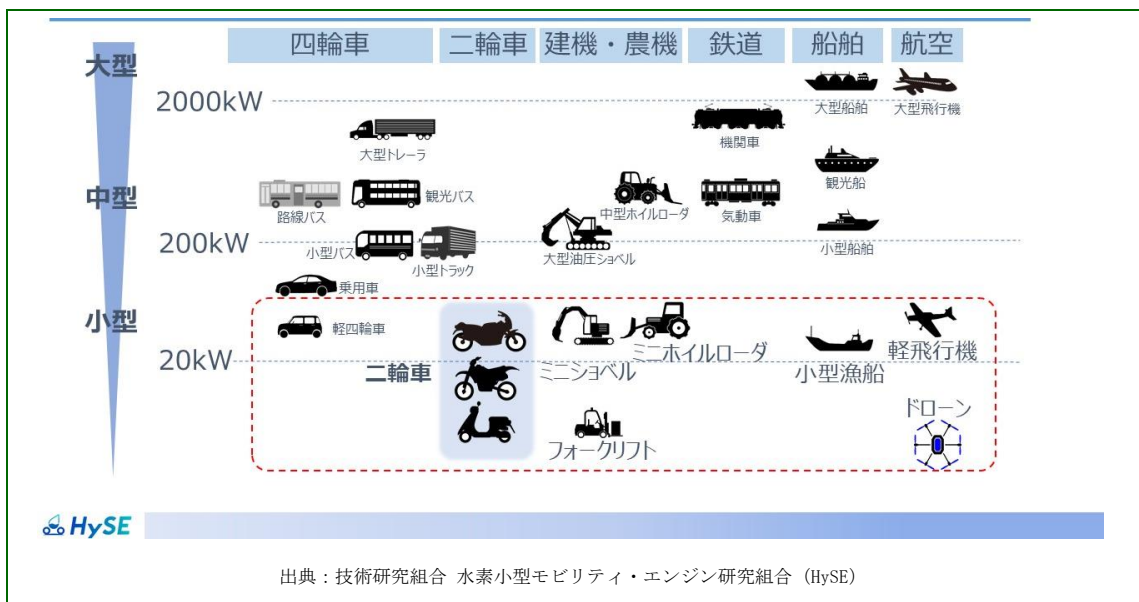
四輪車 二輪車 建機・農機 鉄道 船舶 航空

大型

2000kW

大型船舶 大型飛行機

大型トレーラ

機関車

中型

路線バス 観光バス

中型ホイルローダ

気動車

観光船

200kW

小型バス 小型トラック

大型油圧ショベル

小型船舶

乗用車

小型

軽四輪車

20kW

二輪車

ミニショベル

ミニホイルローダ

小型漁船

軽飛行機

ドローン

フォークリフト

HySE

出典：技術研究組合 水素小型モビリティ・エンジン研究組合（HySE）